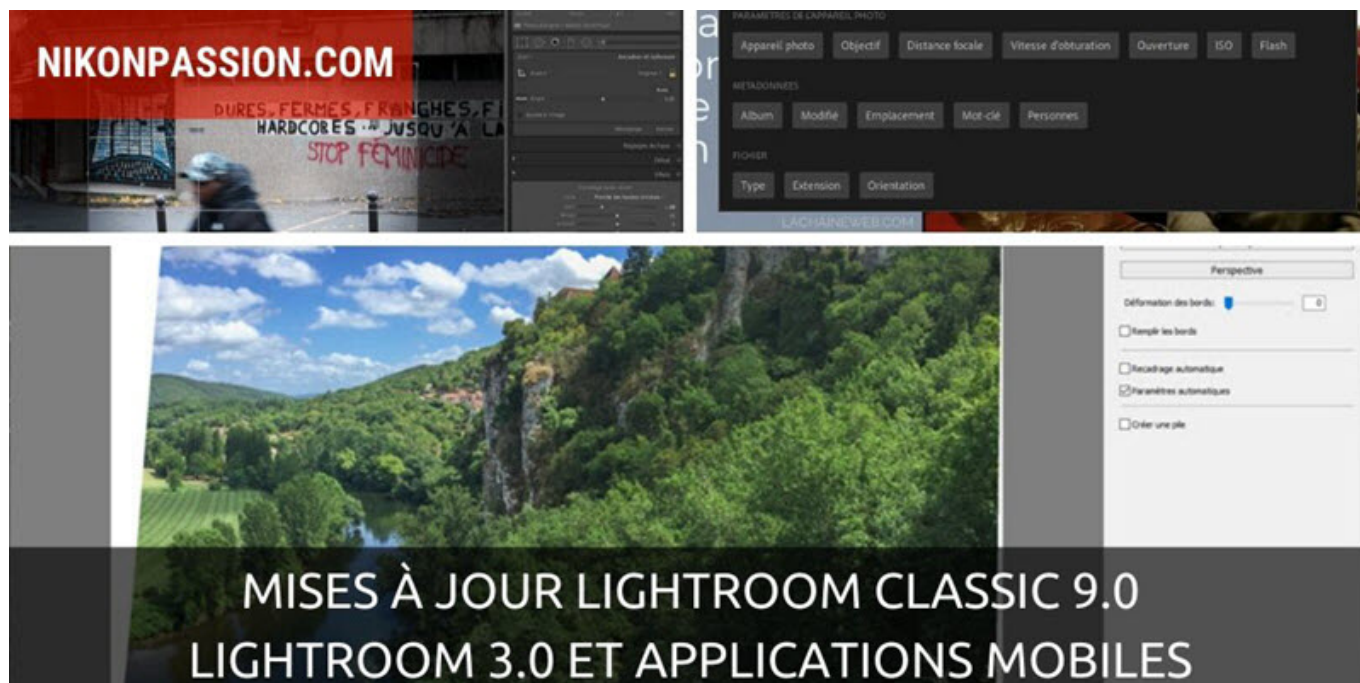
NIKONPASSION.COM

DURES, FERMES, FRANCHES, F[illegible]
HARDCORES JUSQU'À LA
STOP FÉMINICIDE

PARAMÈTRES DE L'APPAREIL PHOTO

Appareil photo
Objectif
Distance focale
Vitesse d'obturation
Ouverture
ISO
Flash

MÉTADONNÉES

Album
Modifié
Emplacement
Mot-clé
Personnes

FICHIER

Type
Extension
Orientation

LACHAINEWEB.COM

Perspective

Déformation des bords:
0

Remplir les bords

Recadrage automatique

Paramètres automatiques

Créer une pile

MISES À JOUR LIGHTROOM CLASSIC 9.0
LIGHTROOM 3.0 ET APPLICATIONS MOBILES